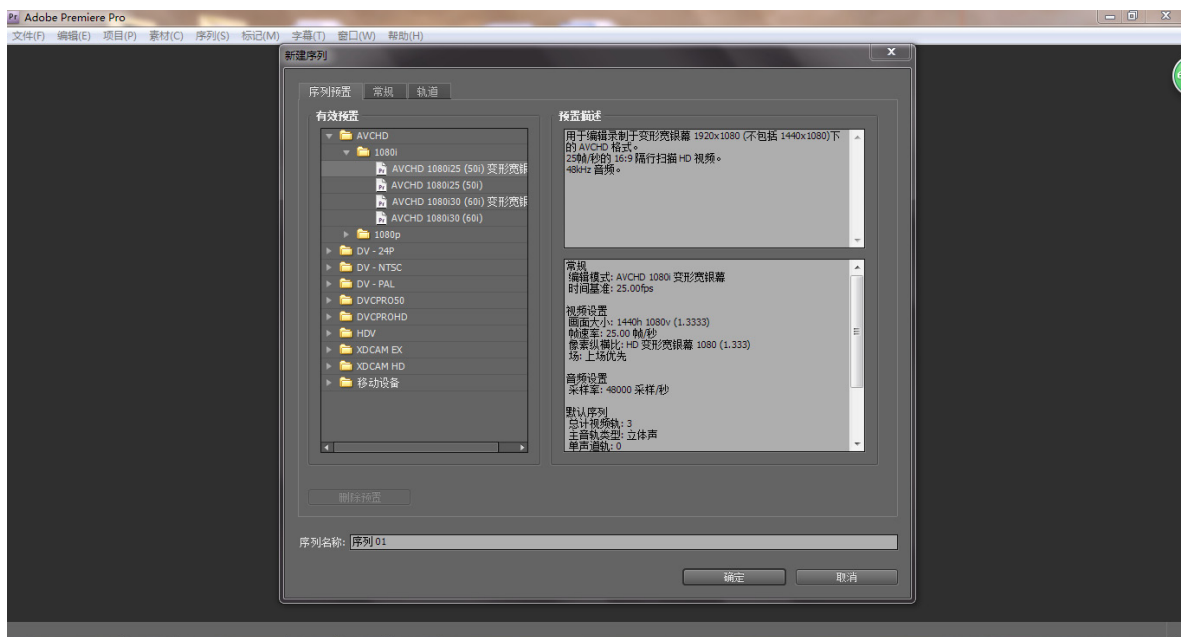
Adobe Premiere Pro

文件(F) 编辑(E) 项目(P) 素材(C) 序列(S) 标记(M) 字幕(T) 窗口(W) 帮助(H)

新建序列

序列预置 常规 轨道

有效预置

AVCHD
1080i
AVCHD 1080i25 (50i) 变形宽银
AVCHD 1080i25 (50i)
AVCHD 1080i30 (60i) 变形宽银
AVCHD 1080i30 (60i)
1080p
DV - 24P
DV - NTSC
DV - PAL
DVCPRO50
DVCPROHD
HDV
XDCAM EX
XDCAM HD
移动设备

预置描述

用于编辑录制于变形宽银幕 1920x1080 (不包括 1440x1080)下的 AVCHD 格式。
25帧/秒的 16:9 隔行扫描 HD 视频。
48kHz 音频。

常规
编辑模式: AVCHD 1080i 变形宽银幕
时间基准: 25.00fps

视频设置
画面大小: 1440h 1080v (1.3333)
帧速率: 25.00 帧/秒
像素纵横比: HD 变形宽银幕 1080 (1.333)
场: 上场优先

音频设置
采样率: 48000 采样/秒

默认序列
总计视频轨: 3
主音轨类型: 立体声
单声道轨: 0

删除预置

序列名称: 序列 01

确定 取消